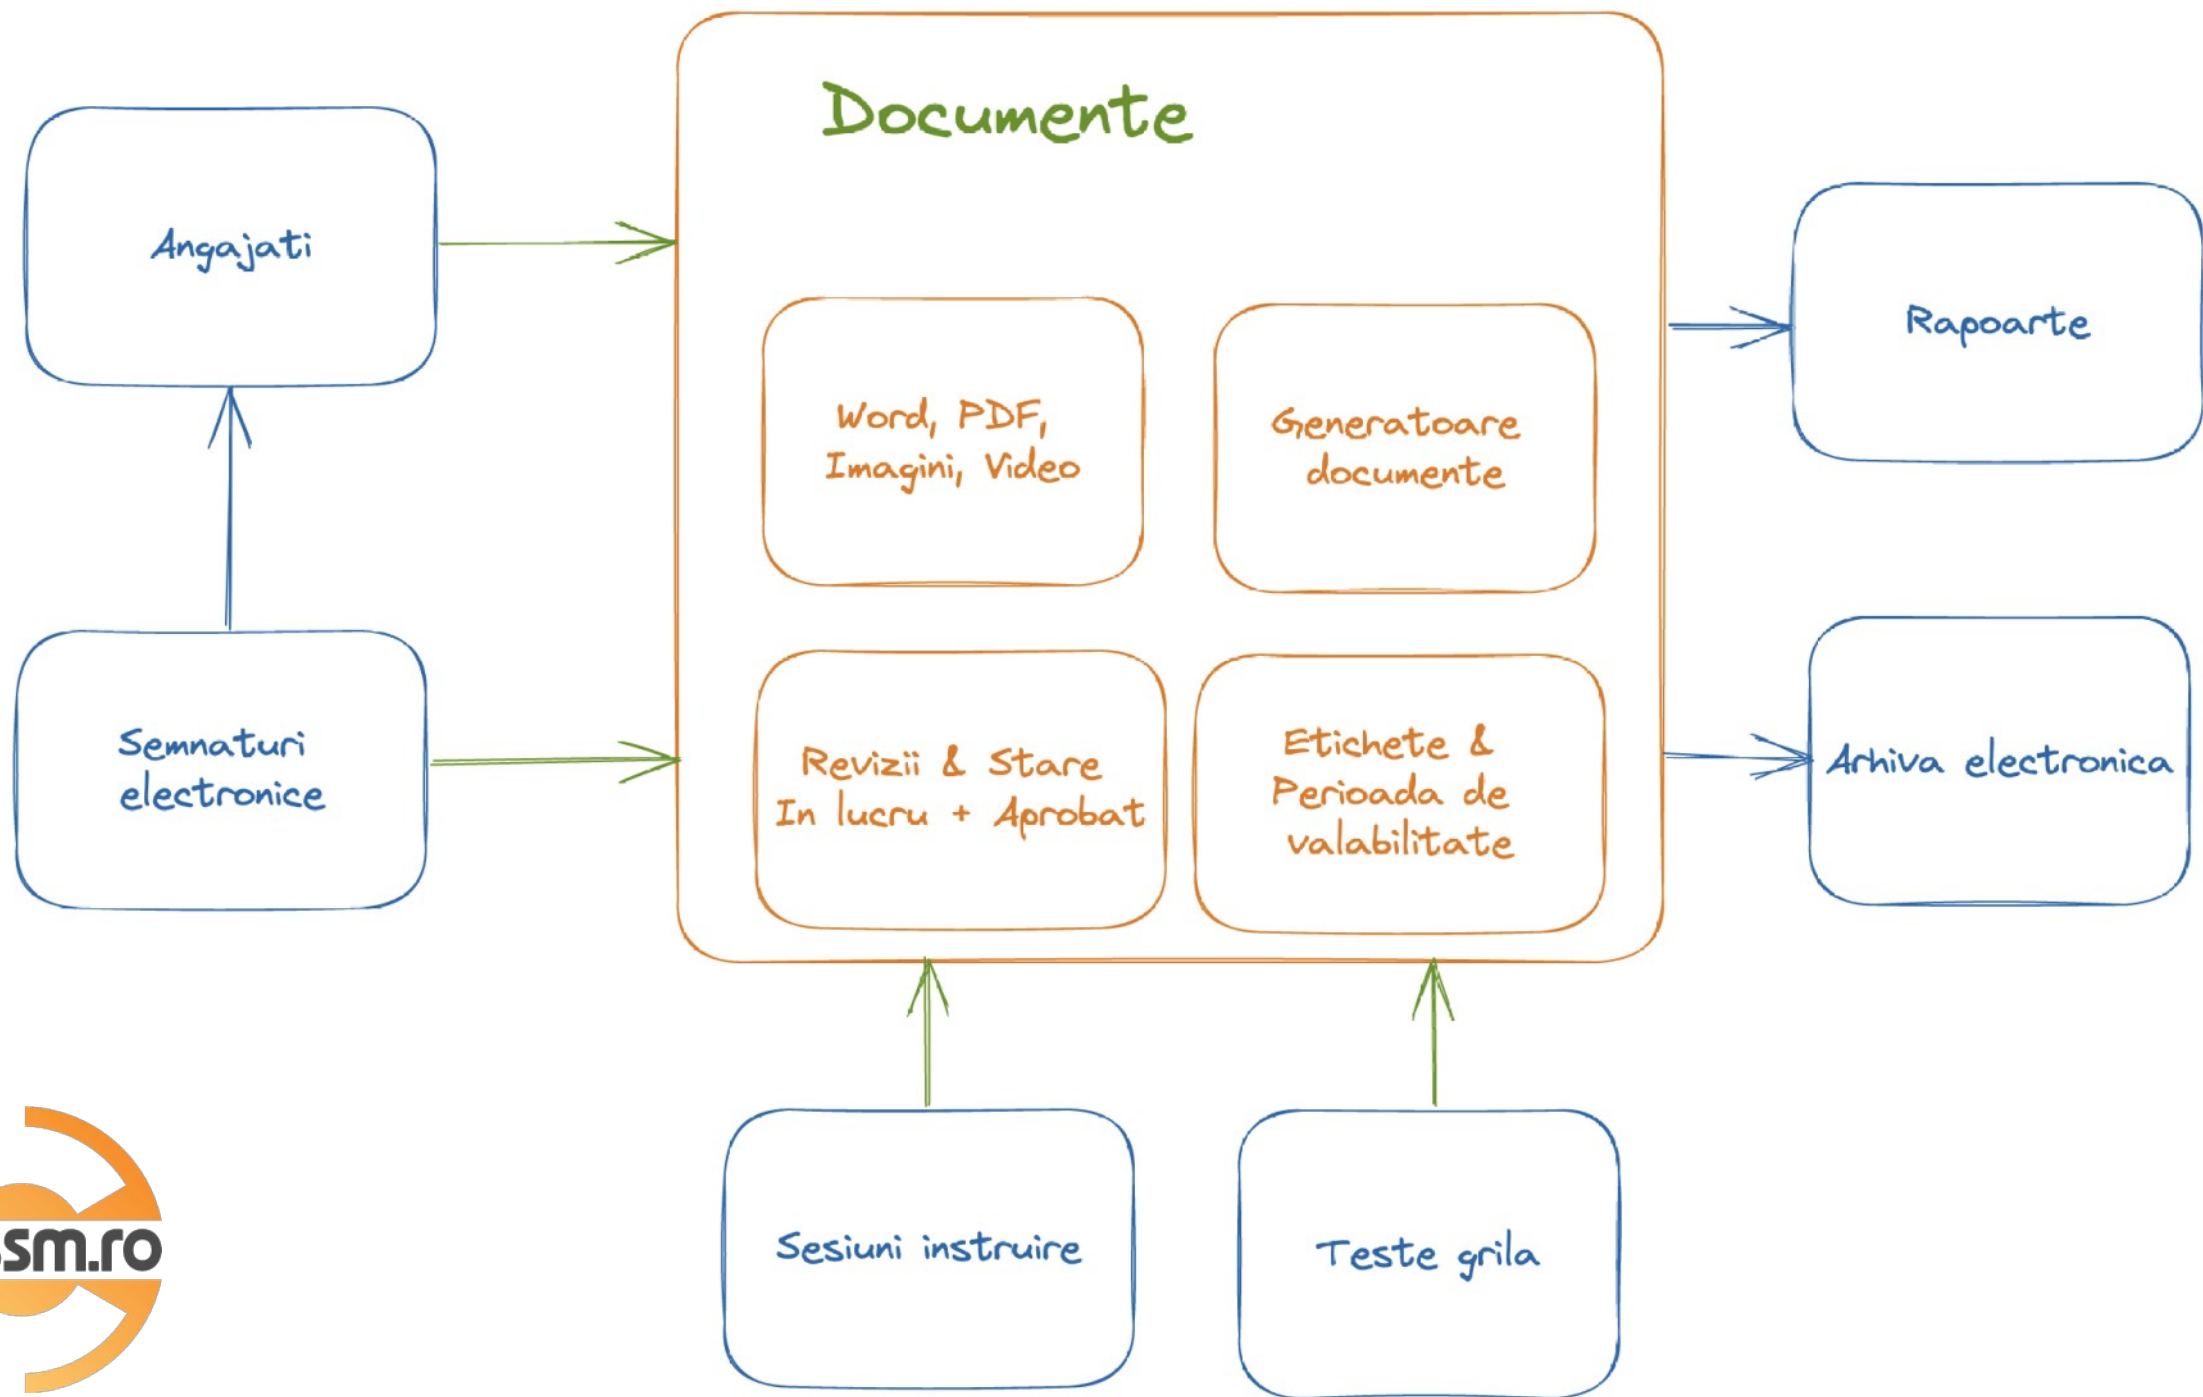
Angajati

Documente

Word, PDF, Imagini, Video

Generatoare documente

Revizii & Stare In lucru + Aprobat

Etichete & Perioada de valabilitate

Rapoarte

Semnaturi electronice

Arhiva electronica

Sesiuni instruire

Teste grila

sm.ro